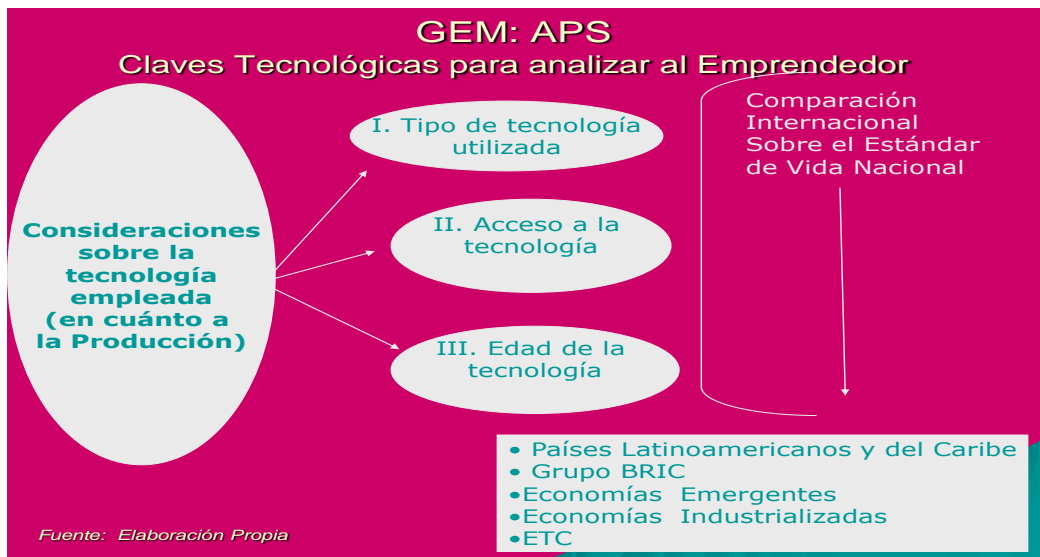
GEM: APS
Claves Tecnológicas para analizar al Emprendedor

Consideraciones sobre la tecnología empleada (en cuánto a la Producción)

I. Tipo de tecnología utilizada

II. Acceso a la tecnología

III. Edad de la tecnología

Comparación Internacional Sobre el Estándar de Vida Nacional

• Países Latinoamericanos y del Caribe
• Grupo BRIC
•Economías Emergentes
•Economías Industrializadas
•ETC

Fuente: Elaboración Propia